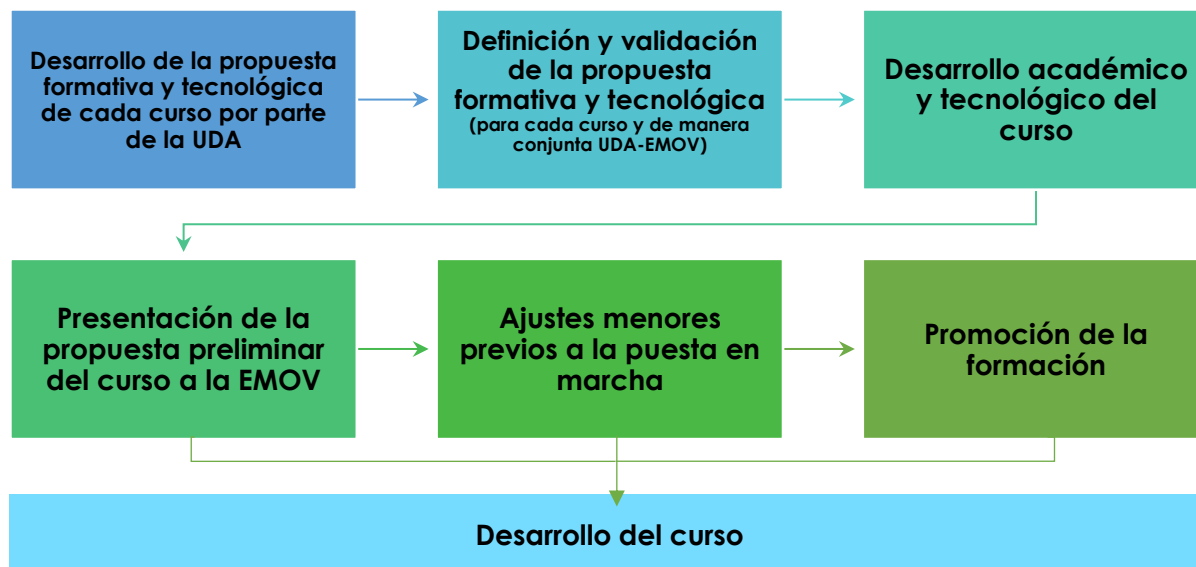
Desarrollo de la propuesta formativa y tecnológica de cada curso por parte de la UDA

Definición y validación de la propuesta formativa y tecnológica
(para cada curso y de manera conjunta UDA-EMOV)

Desarrollo académico y tecnológico del curso

Presentación de la propuesta preliminar del curso a la EMOV

Ajustes menores previos a la puesta en marcha

Promoción de la formación

Desarrollo del curso